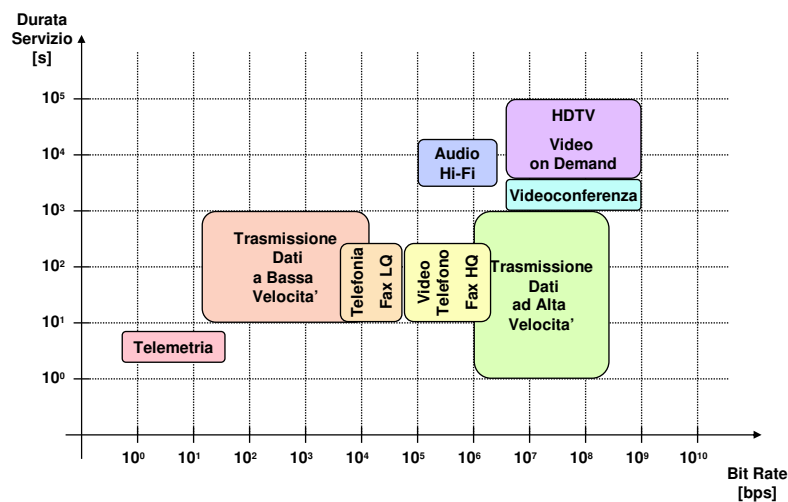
Durata Servizio [s]

$10^5$
$10^4$
$10^3$
$10^2$
$10^1$
$10^0$

HDTV
Video on Demand

Audio Hi-Fi

Videoconferenza

Trasmissione Dati a Bassa Velocita'

Telefonia
Fax LQ

Video
Telefono
Fax HQ

Trasmissione Dati ad Alta Velocita'

Telemetria

$10^0$ $10^1$ $10^2$ $10^3$ $10^4$ $10^5$ $10^6$ $10^7$ $10^8$ $10^9$ $10^{10}$

Bit Rate [bps]